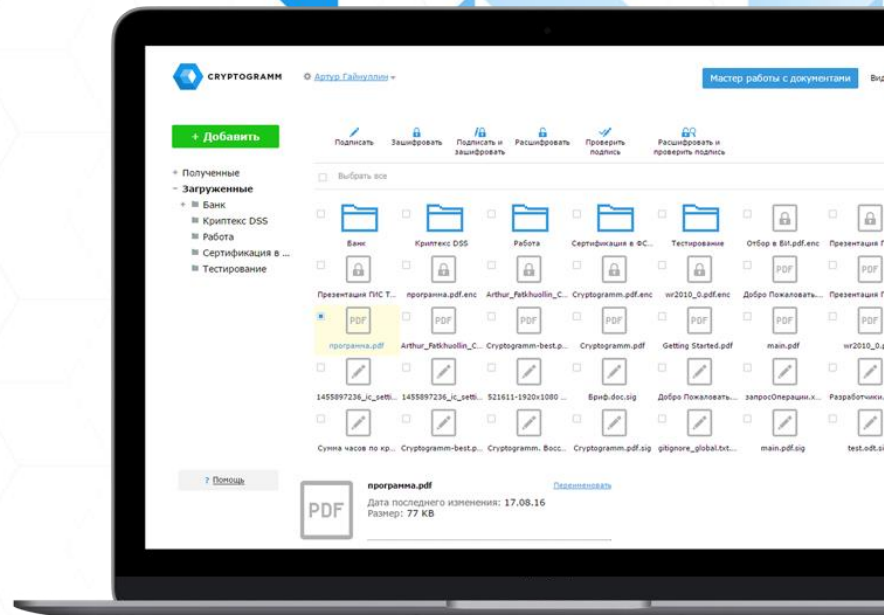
CRYPTOGRAMM

Артур Гайнуллин

Мастер работы с документами

Вид

+ Добавить

Подписать
Зашифровать
Подписать и зашифровать
Расшифровать
Проверить подпись
Расшифровать и проверить подпись

Выбрать все

Полученные
Загруженные
Банк
Криптекс DSS
Работа
Сертификация в ...
Тестирование

Банк
Криптекс DSS
Работа
Сертификация в ФС...
Тестирование
Отбор в Bit.pdf.enc
Презентация П

Презентация ГИС Т...
програмна.pdf.enc
Arthur_Fatkhuollin_C...
Cryptogramm.pdf.enc
wr2010_0.pdf.enc
Добро Пожаловать...
Презентация П

програмна.pdf
Arthur_Fatkhuollin_C...
Cryptogramm-best.p...
Cryptogramm.pdf
Getting Started.pdf
main.pdf
wr2010_0.p

1455897236_ic_setti...
1455897236_ic_setti...
521611-1920x1080 ...
Бриф.doc.sig
Добро Пожаловать...
запросОперации.x...
Разработчики.

Сумма часов по кр...
Cryptogramm-best.p...
Cryptogramm. Восс...
Cryptogramm.pdf.sig
gitignore_global.txt...
main.pdf.sig
test.odt.si

? Помощь

PDF

програмна.pdf
Переименовать
Дата последнего изменения: 17.08.16
Размер: 77 KB